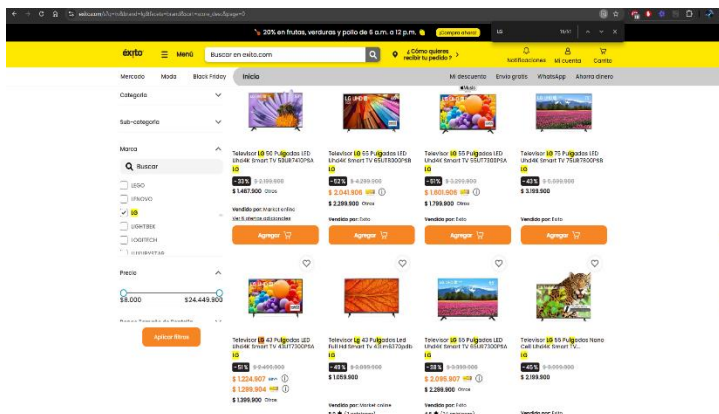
exito.com

20% en frutas, verduras y pollo de 6 a.m. a 12 p.m. ¡Compra ahora!

LG 15/51

éxito Menú Buscar en exito.com ¿Cómo quieres recibir tu pedido? Notificaciones Mi cuenta Carrito

Mercado Moda Black Friday Inicio Mi descuento Envío gratis WhatsApp Ahorra dinero

Categoría

Sub-categoría

Marca

Buscar

LEGO
LENOVO
LG
LIGHTBEE
LOGITECH

Precio

$8.000 $24.449.900

Aplicar filtros

Televisor LG 50 Pulgadas LED Uhd4K Smart TV 50UR7410PSA
LG
-33% $2.199.900
$1.467.900 Otros
Vendido por: Market online
Ver 5 ofertas adicionales
Agregar

Televisor LG 55 Pulgadas LED Uhd4K Smart TV 55UR7300PSB
LG
-52% $4.299.900
$2.041.905
$2.299.900 Otros
Vendido por: Éxito
Agregar

Televisor LG 65 Pulgadas LED Uhd4K Smart TV 65UR7300PSA
LG
-51% $3.299.900
$1.601.905
$1.799.900 Otros
Vendido por: Éxito
Agregar

Televisor LG 75 Pulgadas LED Uhd4K Smart TV 75UR7800PSB
LG
-43% $5.599.900
$3.199.900
Vendido por: Éxito
Agregar

Televisor LG 43 Pulgadas LED Uhd4K Smart TV 43UR7300PSA
LG
-51% $2.499.900
$1.224.907
$1.299.904
$1.399.900 Otros

Televisor Lg 43 Pulgadas Led Full Hd Smart Tv 43lm6370pdb
LG
-48% $2.099.900
$1.059.900
Vendido por: Market online

Televisor LG 50 Pulgadas LED Uhd4K Smart TV 50UR8750PSA
LG
-38% $3.399.900
$2.095.907
$2.299.900 Otros
Vendido por: Éxito

Televisor LG 55 Pulgadas Nano Cell Uhd4K Smart TV...
LG
-45% $3.999.900
$2.199.900
Vendido por: Éxito